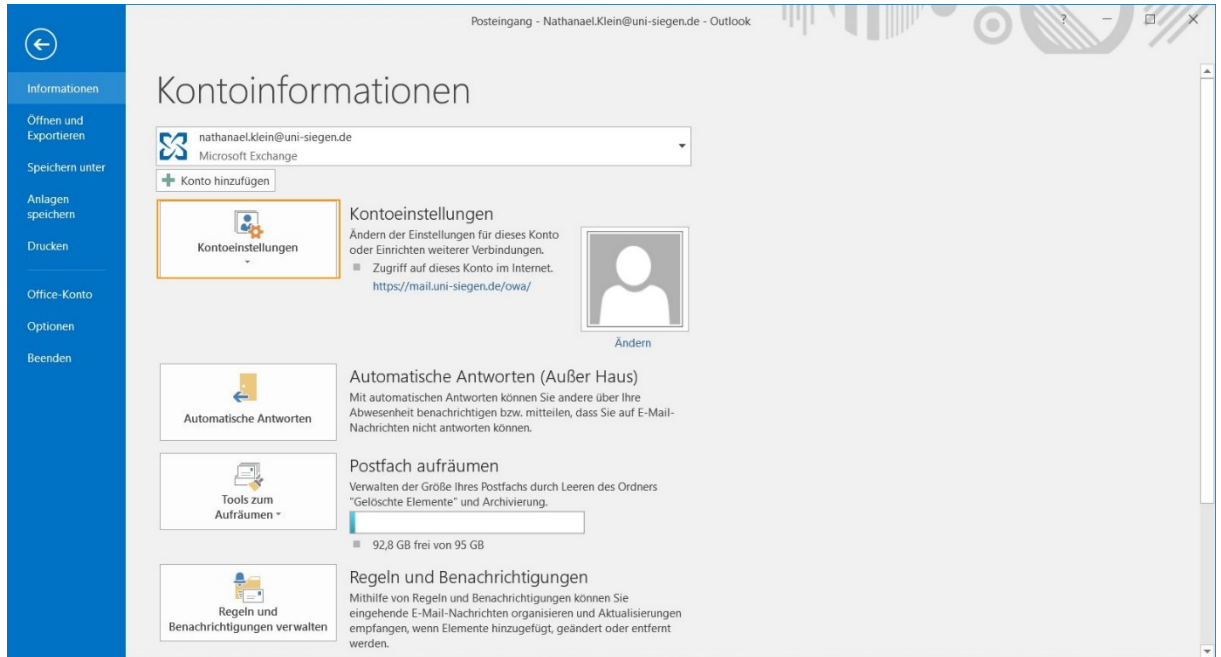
Posteingang - Nathanael.Klein@uni-siegen.de - Outlook

?

Informationen
Öffnen und Exportieren
Speichern unter
Anlagen speichern
Drucken
Office-Konto
Optionen
Beenden

Kontoinformationen

nathanael.klein@uni-siegen.de
Microsoft Exchange

Konto hinzufügen

Kontoeinstellungen

Kontoeinstellungen
Ändern der Einstellungen für dieses Konto oder Einrichten weiterer Verbindungen.
Zugriff auf dieses Konto im Internet.
https://mail.uni-siegen.de/owa/

Ändern

Automatische Antworten

Automatische Antworten (Außer Haus)
Mit automatischen Antworten können Sie andere über Ihre Abwesenheit benachrichtigen bzw. mitteilen, dass Sie auf E-Mail-Nachrichten nicht antworten können.

Tools zum Aufräumen

Postfach aufräumen
Verwalten der Größe Ihres Postfachs durch Leeren des Ordners "Gelöschte Elemente" und Archivierung.
92,8 GB frei von 95 GB

Regeln und Benachrichtigungen verwalten

Regeln und Benachrichtigungen
Mithilfe von Regeln und Benachrichtigungen können Sie eingehende E-Mail-Nachrichten organisieren und Aktualisierungen empfangen, wenn Elemente hinzugefügt, geändert oder entfernt werden.